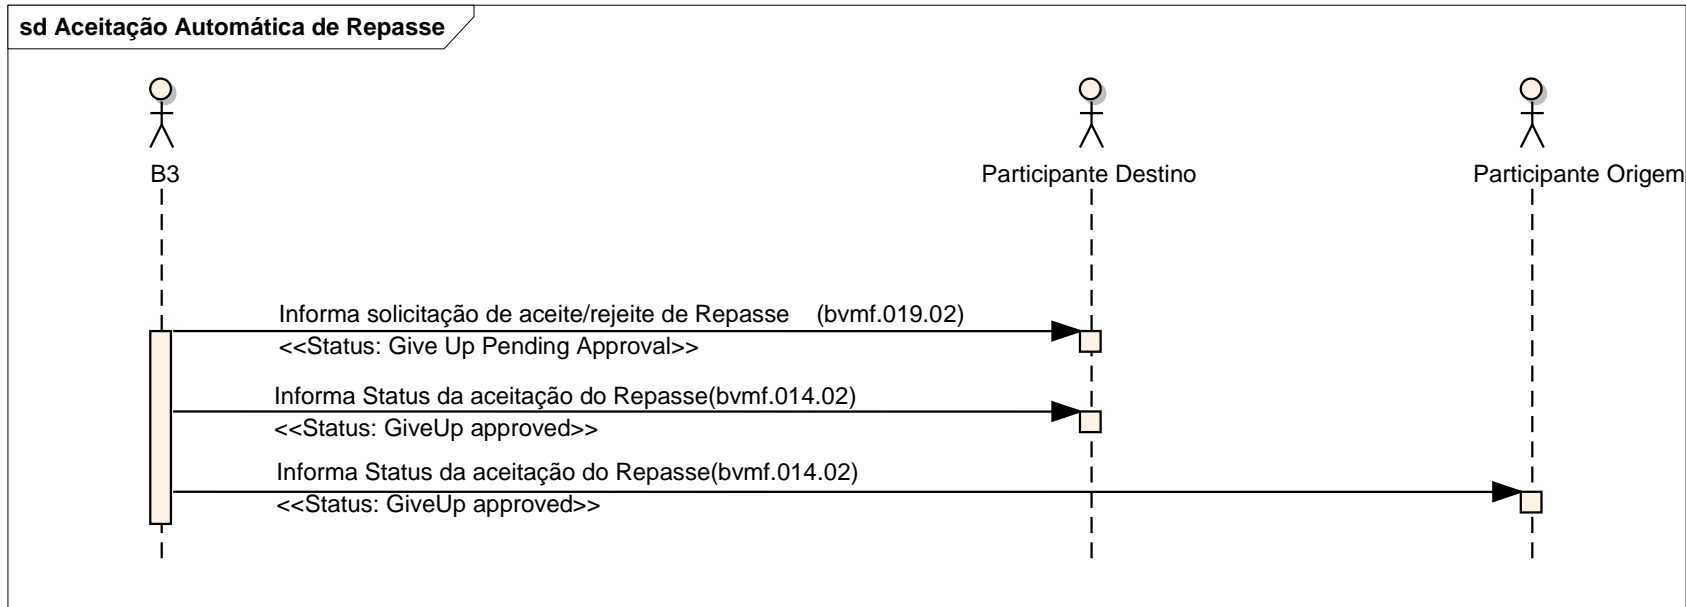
sd Aceitação Automática de Repasse

B3

Participante Destino

Participante Origem

Informa solicitação de aceite/rejeite de Repasse (bvmf.019.02)
<<Status: Give Up Pending Approval>>

Informa Status da aceitação do Repasse(bvmf.014.02)
<<Status: GiveUp approved>>

Informa Status da aceitação do Repasse(bvmf.014.02)
<<Status: GiveUp approved>>